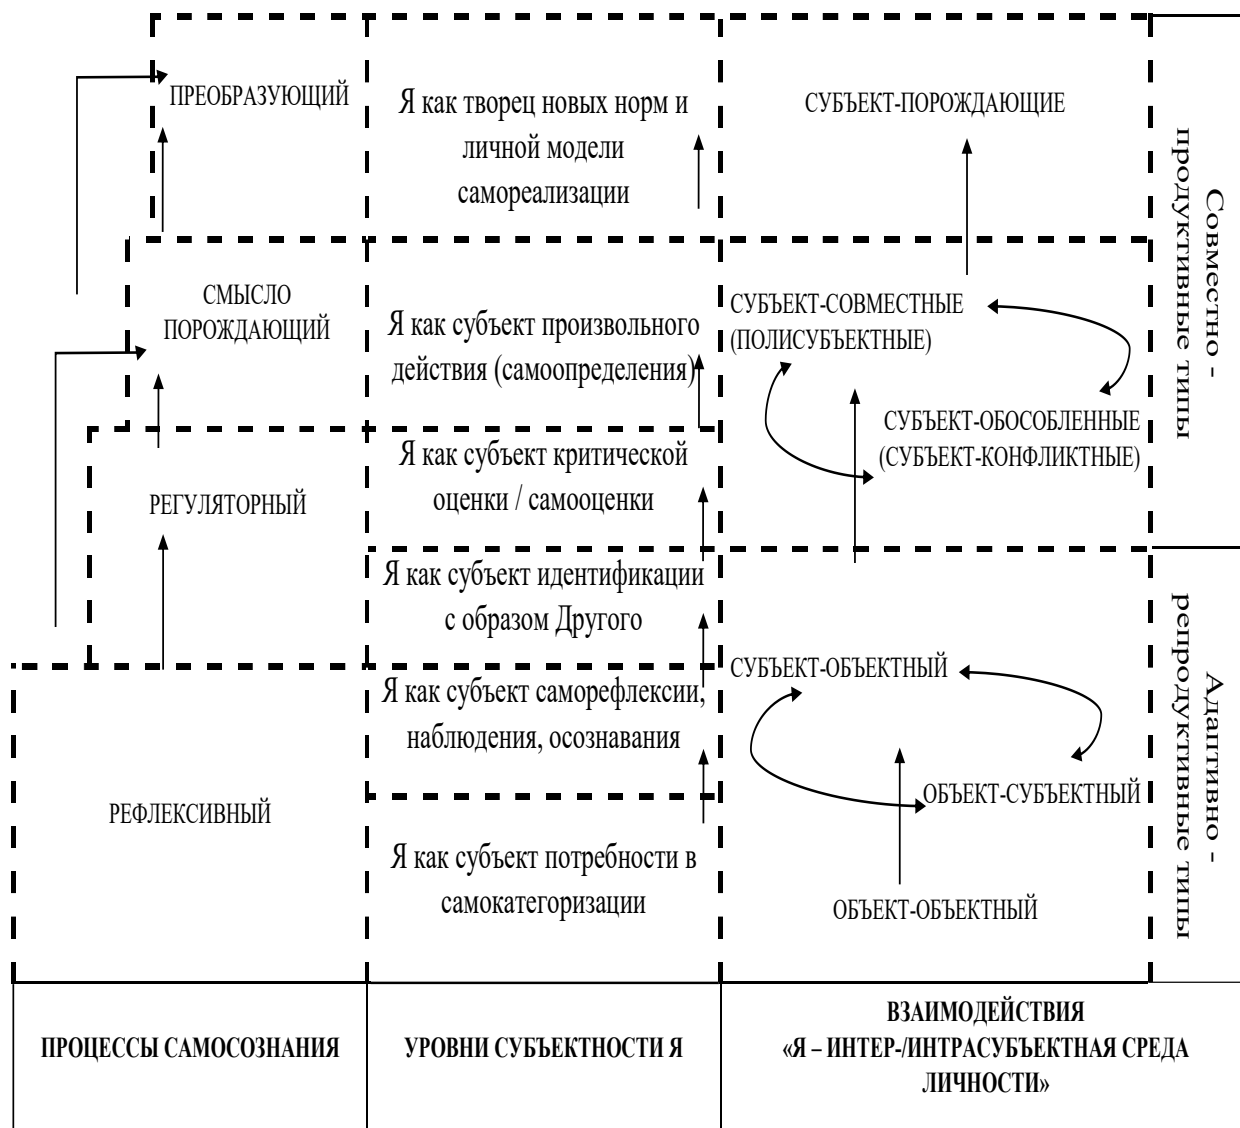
ПРЕОБРАЗУЮЩИЙ

Я как творец новых норм и личной модели самореализации

СУБЪЕКТ-ПОРОЖДАЮЩИЕ

Совместно - продуктивные типы

СМЫСЛО ПОРОЖДАЮЩИЙ

Я как субъект произвольного действия (самоопределения)

СУБЪЕКТ-СОВМЕСТНЫЕ (ПОЛИСУБЪЕКТНЫЕ)

СУБЪЕКТ-ОБОСОБЛЕННЫЕ (СУБЪЕКТ-КОНФЛИКТНЫЕ)

РЕГУЛЯТОРНЫЙ

Я как субъект критической оценки / самооценки

Я как субъект идентификации с образом Другого

СУБЪЕКТ-ОБЪЕКТНЫЙ

Я как субъект саморефлексии, наблюдения, осознавания

ОБЪЕКТ-СУБЪЕКТНЫЙ

РЕФЛЕКСИВНЫЙ

Я как субъект потребности в самокатегоризации

ОБЪЕКТ-ОБЪЕКТНЫЙ

Адаптивно - репродуктивные типы

| ПРОЦЕССЫ САМОСОЗНАНИЯ | УРОВНИ СУБЪЕКТНОСТИ Я | ВЗАИМОДЕЙСТВИЯ «Я – ИНТЕР-/ИНТРАСУБЪЕКТНАЯ СРЕДА ЛИЧНОСТИ» |
|---|---|---|